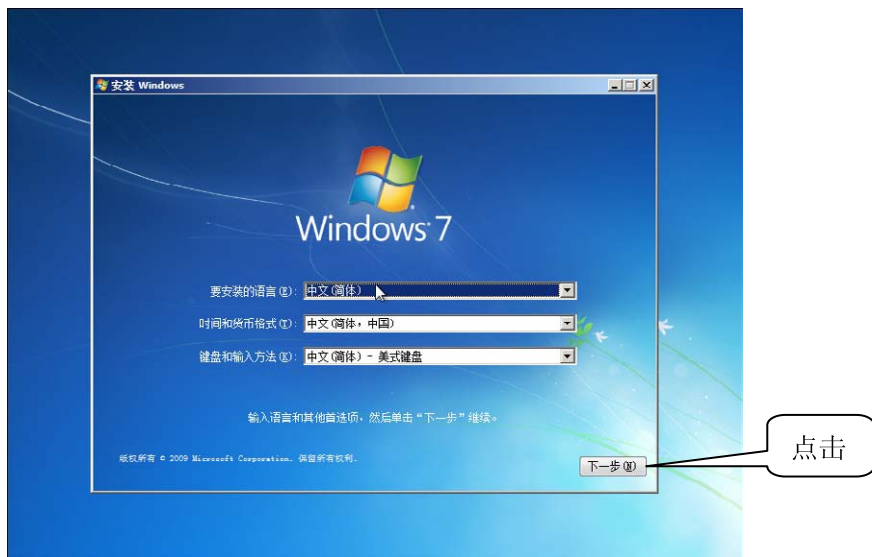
安装 Windows

Windows 7

要安装的语言(E): 中文(简体)

时间和货币格式(T): 中文(简体，中国)

键盘和输入方法(K): 中文(简体) - 美式键盘

输入语言和其他首选项，然后单击“下一步”继续。

版权所有 © 2009 Microsoft Corporation。保留所有权利。

下一步(N)

点击